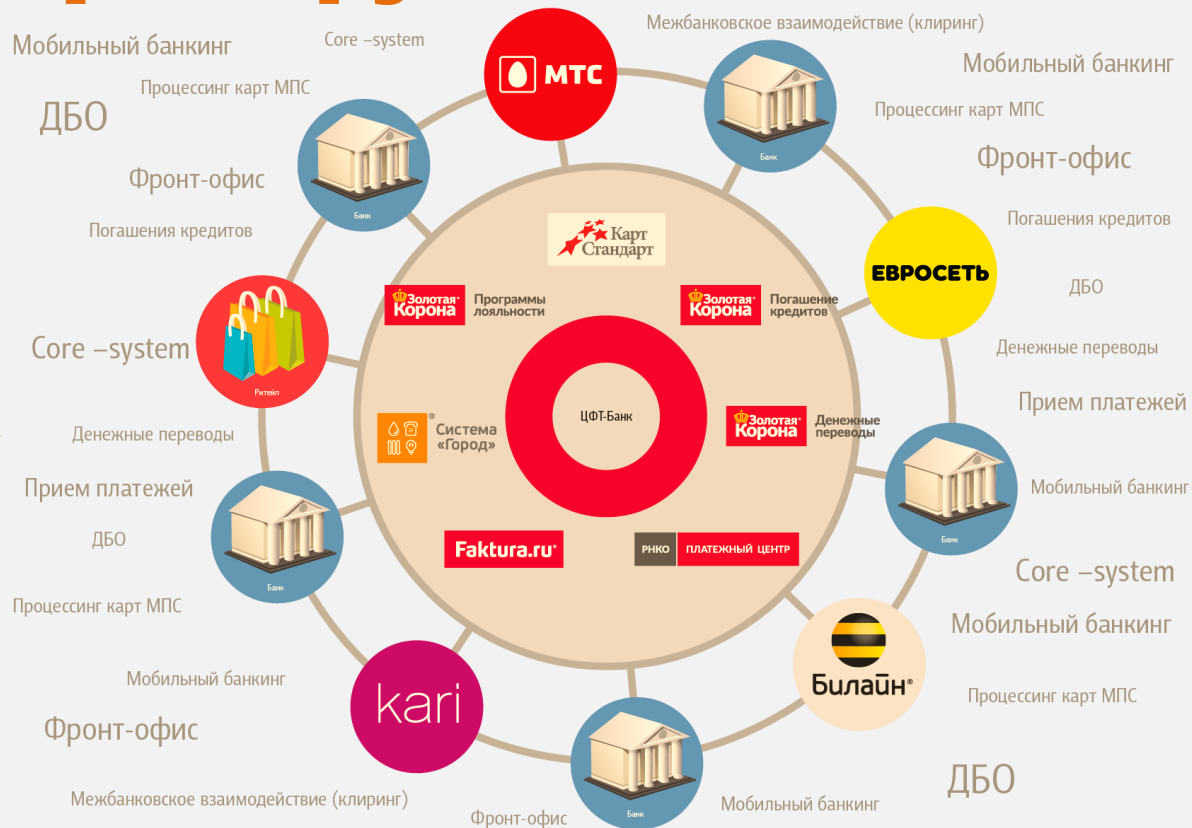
Мобильный банкинг
Core –system
МТС
Межбанковское взаимодействие (клиринг)
Мобильный банкинг
Процессинг карт МПС
ДБО
Процессинг карт МПС
Банк
Фронт-офис
Банк
Фронт-офис
Погашения кредитов
Погашения кредитов
Карт Стандарт
ЕВРОСЕТЬ
ДБО
Золотая Корона Программы лояльности
Золотая Корона Погашение кредитов
Core –system
Ритейл
Денежные переводы
ЦФТ-Банк
Прием платежей
Система «Город»
Золотая Корона Денежные переводы
Денежные переводы
Прием платежей
Мобильный банкинг
ДБО
Банк
Faktura.ru
РНКО ПЛАТЕЖНЫЙ ЦЕНТР
Банк
Core –system
Процессинг карт МПС
Мобильный банкинг
Билайн
Процессинг карт МПС
Мобильный банкинг
kari
Фронт-офис
ДБО
Межбанковское взаимодействие (клиринг)
Фронт-офис
Банк
Мобильный банкинг